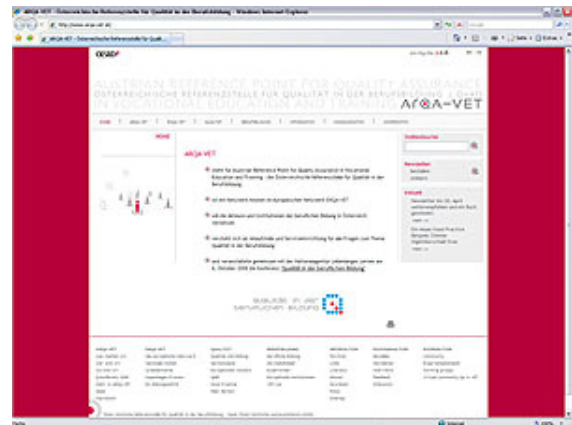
ARQA-VET - Österreichische Referenzstelle für Qualität in der Berufsbildung - Windows Internet Explorer

http://www.arqa-vet.at/

ARQA-VET - Österreichische Referenzstelle für Qualit...

AUSTRIAN REFERENCE POINT FOR QUALITY ASSURANCE
ÖSTERREICHISCHE REFERENZSTELLE FÜR QUALITÄT IN DER BERUFSBILDUNG
IN VOCATIONAL EDUCATION AND TRAINING

ARQA-VET

HOME

ARQA-VET

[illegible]

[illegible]

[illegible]

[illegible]

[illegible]

QUALITÄT IN DER BERUFLICHEN BILDUNG

Internet